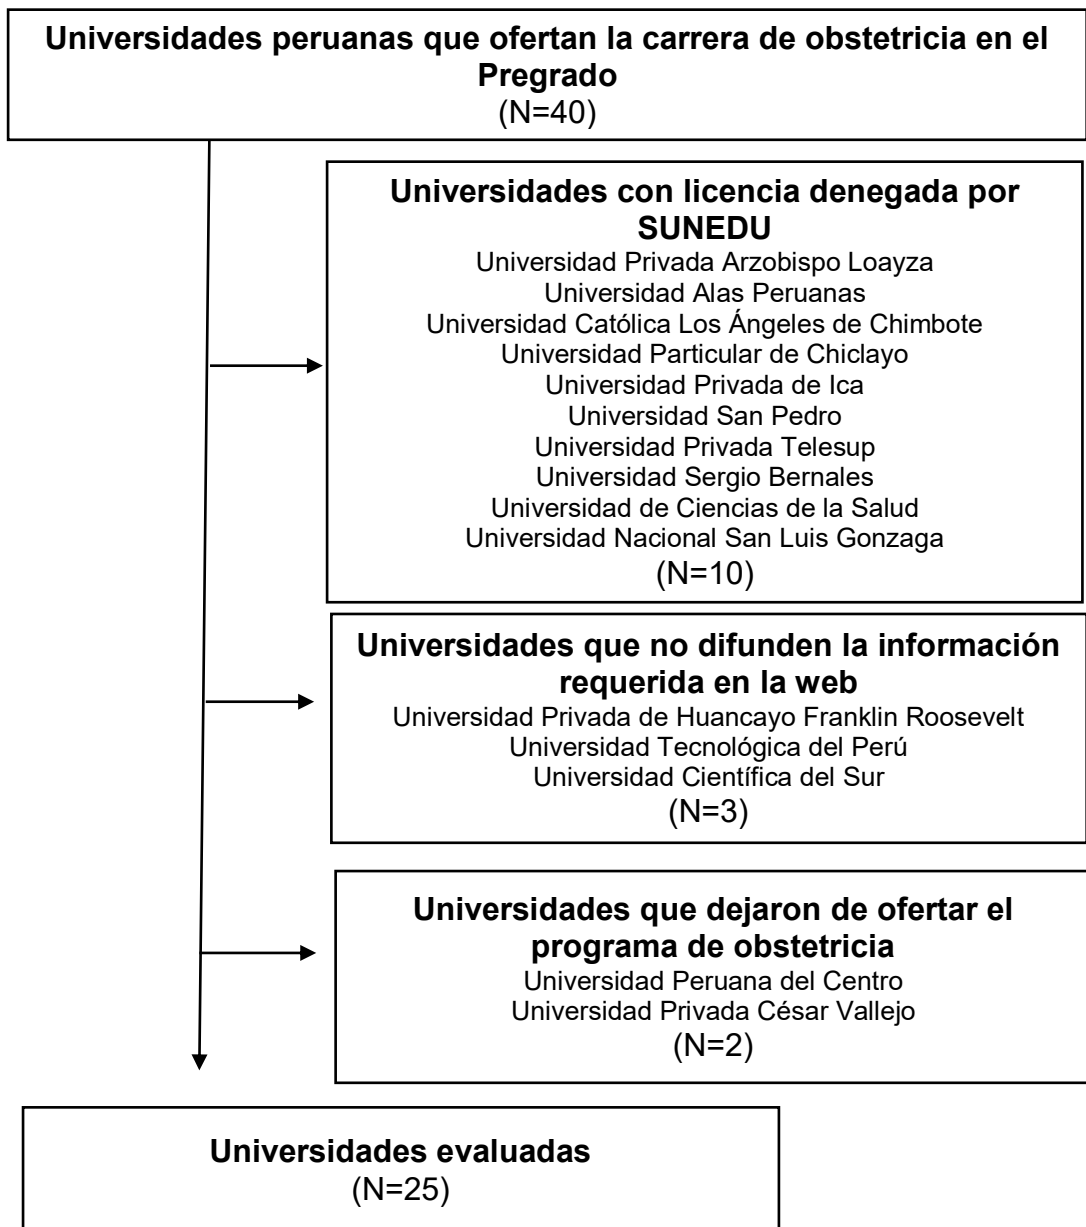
Universidades peruanas que ofertan la carrera de obstetricia en el Pregrado
(N=40)

Universidades con licencia denegada por SUNEDU
Universidad Privada Arzobispo Loayza
Universidad Alas Peruanas
Universidad Católica Los Ángeles de Chimbote
Universidad Particular de Chiclayo
Universidad Privada de Ica
Universidad San Pedro
Universidad Privada Telesup
Universidad Sergio Bernales
Universidad de Ciencias de la Salud
Universidad Nacional San Luis Gonzaga
(N=10)

Universidades que no difunden la información requerida en la web
Universidad Privada de Huancayo Franklin Roosevelt
Universidad Tecnológica del Perú
Universidad Científica del Sur
(N=3)

Universidades que dejaron de ofertar el programa de obstetricia
Universidad Peruana del Centro
Universidad Privada César Vallejo
(N=2)

Universidades evaluadas
(N=25)